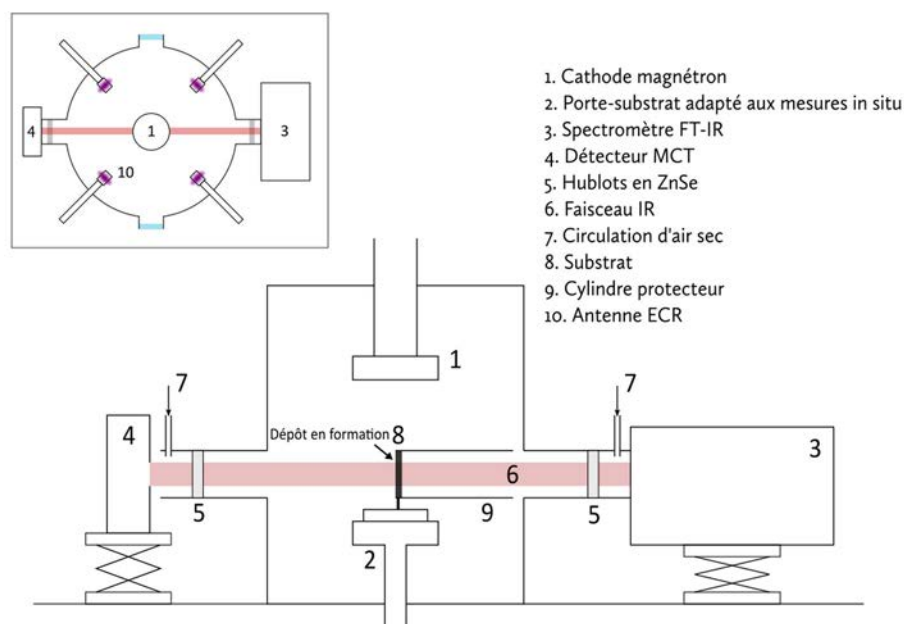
4
1
3
10

1. Cathode magnétron
2. Porte-substrat adapté aux mesures in situ
3. Spectromètre FT-IR
4. Détecteur MCT
5. Hublots en ZnSe
6. Faisceau IR
7. Circulation d'air sec
8. Substrat
9. Cylindre protecteur
10. Antenne ECR

1
7
7
4
Dépôt en formation
8
3
6
5
9
5
2